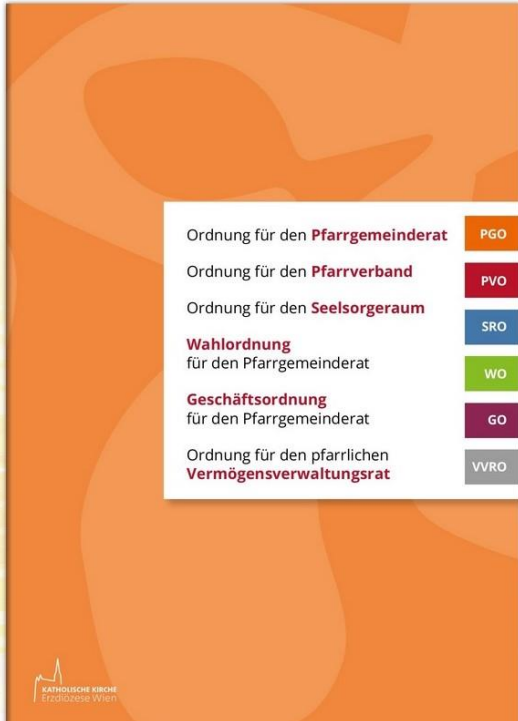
Ordnung für den **Pfarrgemeinderat** PGO

Ordnung für den **Pfarrverband** PVO

Ordnung für den **Seelsorgeraum** SRO

**Wahlordnung**
für den Pfarrgemeinderat WO

**Geschäftsordnung**
für den Pfarrgemeinderat GO

Ordnung für den pfarrlichen
**Vermögensverwaltungsrat** VVRO

KATHOLISCHE KIRCHE
Erzdiözese Wien